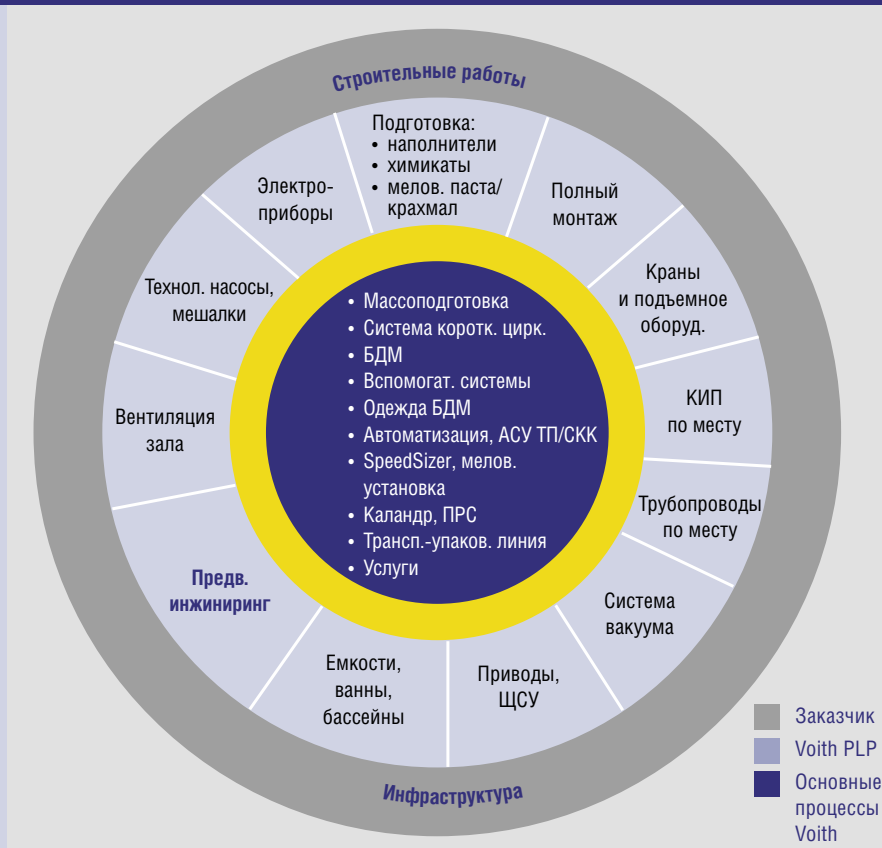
Строительные работы

Подготовка:
• наполнители
• химикаты
• мелов. паста/ крахмал

Полный монтаж

Краны и подъемное оборуд.

КИП по месту

Трубопроводы по месту

Система вакуума

Приводы, ЩСУ

Емкости, ванны, бассейны

Предв. инжиниринг

Вентиляция зала

Технол. насосы, мешалки

Электро-приборы

• Массоподготовка
• Система коротк. цирк.
• БДМ
• Вспомогат. системы
• Одежда БДМ
• Автоматизация, АСУ ТП/СКК
• SpeedSizer, мелов. установка
• Каландр, ПРС
• Трансп.-упаков. линия
• Услуги

Инфраструктура

Заказчик
Voith PLP
Основные процессы Voith